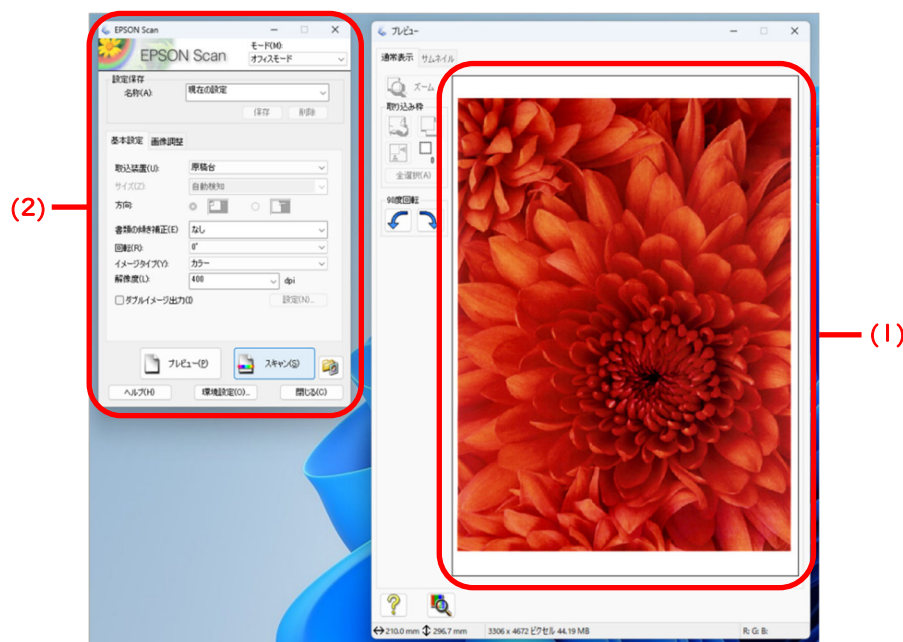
EPSON Scan

EPSON Scan

モード(M):
オフィスモード

設定保存
名称(A): 現在の設定
保存 削除

基本設定 画像調整

取込装置(U): 原稿台
サイズ(Z): 自動検知
方向
書類の傾き補正(E) なし
回転(R): 0°
イメージタイプ(Y): カラー
解像度(L): 400 dpi
ダブルイメージ出力(I) 設定(N)...

プレビュー(P) スキャン(S)

ヘルプ(H) 環境設定(O)... 閉じる(C)

(2)

プレビュー

通常表示 サムネイル

ズーム

取り込み枠

全選択(A)

90度回転

(1)

210.0 mm 296.7 mm 3306 x 4672 ピクセル 44.19 MB R: G: B: